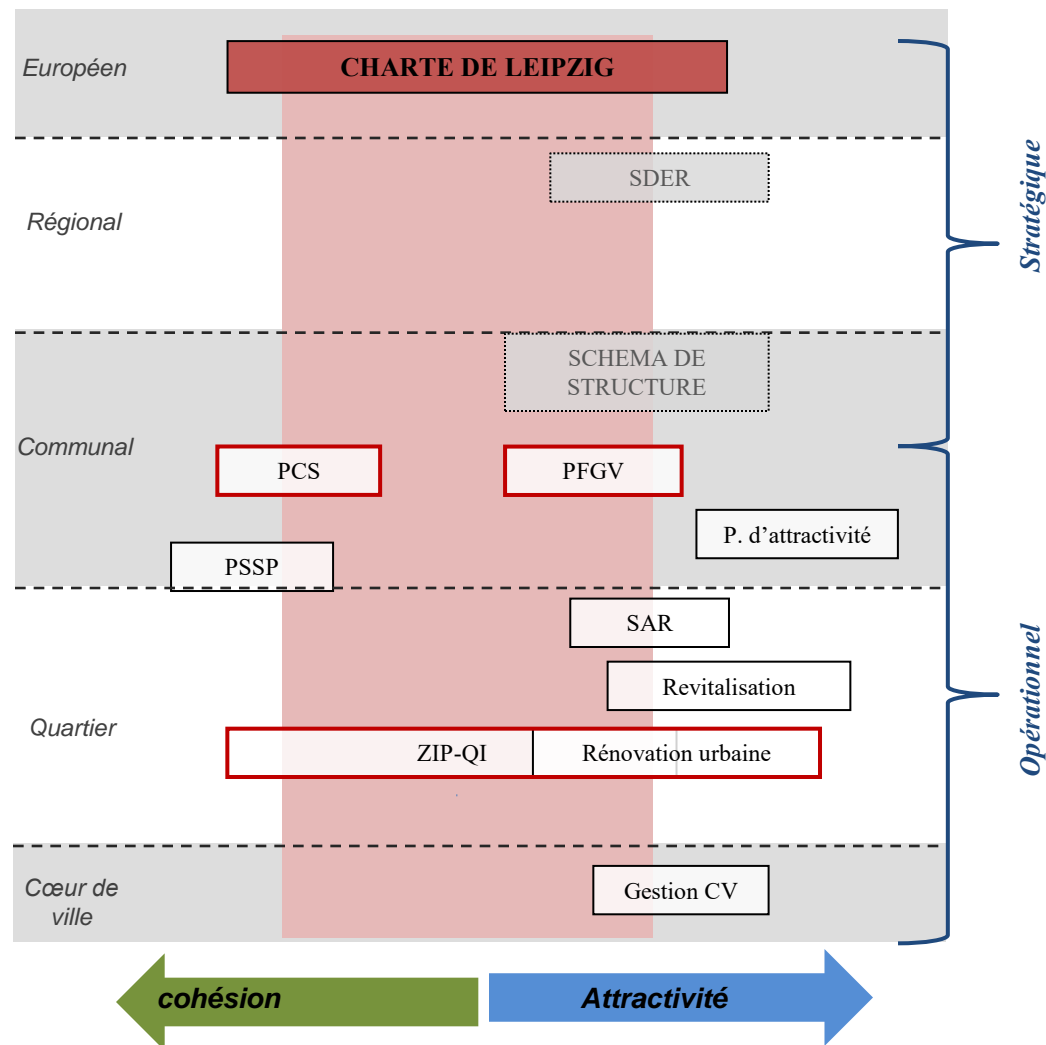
Européen

CHARTE DE LEIPZIG

Régional

SDER

Communal

SCHEMA DE STRUCTURE

PCS

PFGV

P. d'attractivité

PSSP

Quartier

SAR

Revitalisation

ZIP-QI

Rénovation urbaine

Cœur de ville

Gestion CV

Stratégique

Opérationnel

cohésion

Attractivité